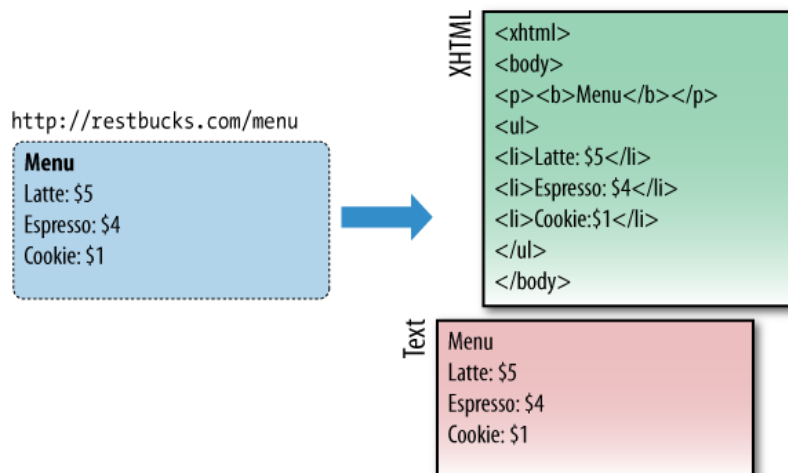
http://restbucks.com/menu

**Menu**
Latte: \$5
Espresso: \$4
Cookie: \$1

XHTML

<xhtml>
<body>
<p><b>Menu</b></p>
<ul>
<li>Latte: \$5</li>
<li>Espresso: \$4</li>
<li>Cookie:\$1</li>
</ul>
</body>

Text

Menu
Latte: \$5
Espresso: \$4
Cookie: \$1